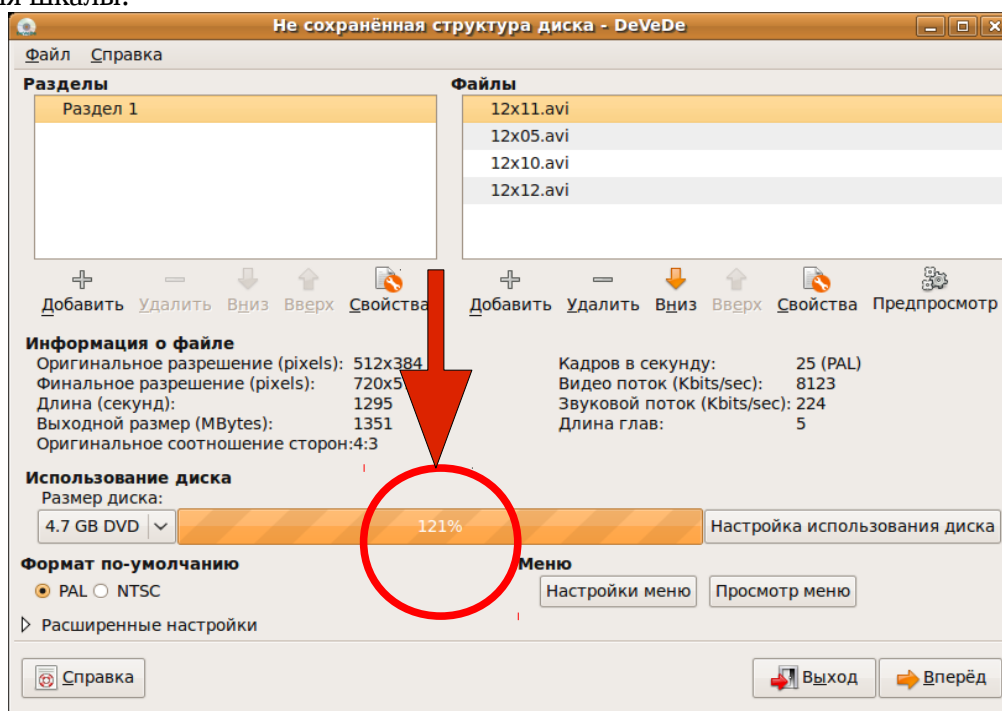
ия шкалы.

Не сохранённая структура диска - DeVeDe

Файл Справка

Разделы

Раздел 1

Файлы

12x11.avi

12x05.avi

12x10.avi

12x12.avi

Добавить Удалить Вниз Вверх Свойства

Добавить Удалить Вниз Вверх Свойства Предпросмотр

Информация о файле

Оригинальное разрешение (pixels): 512x384

Финальное разрешение (pixels): 720x5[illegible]

Длина (секунд): 1295

Выходной размер (MBytes): 1351

Оригинальное соотношение сторон: 4:3

Кадров в секунду: 25 (PAL)

Видео поток (Kbits/sec): 8123

Звуковой поток (Kbits/sec): 224

Длина глав: 5

Использование диска

Размер диска:

4.7 GB DVD

121%

Настройка использования диска

Формат по-умолчанию

PAL NTSC

Меню

Настройки меню

Просмотр меню

Расширенные настройки

Справка

Выход

Вперёд